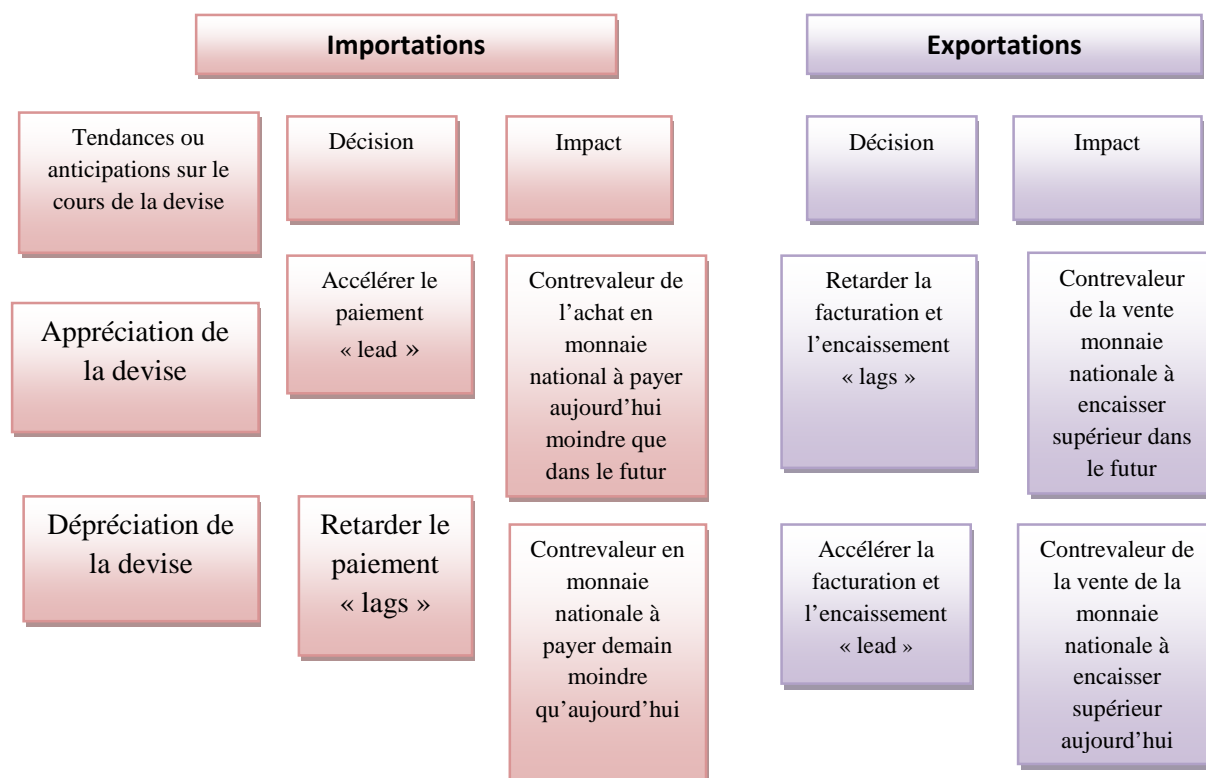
Importations

Exportations

Tendances ou anticipations sur le cours de la devise

Décision

Impact

Décision

Impact

Appréciation de la devise

Accélérer le paiement « lead »

Contrevaleur de l'achat en monnaie national à payer aujourd'hui moindre que dans le futur

Retarder la facturation et l'encaissement « lags »

Contrevaleur de la vente monnaie nationale à encaisser supérieur dans le futur

Dépréciation de la devise

Retarder le paiement « lags »

Contrevaleur en monnaie nationale à payer demain moindre qu'aujourd'hui

Accélérer la facturation et l'encaissement « lead »

Contrevaleur de la vente de la monnaie nationale à encaisser supérieur aujourd'hui